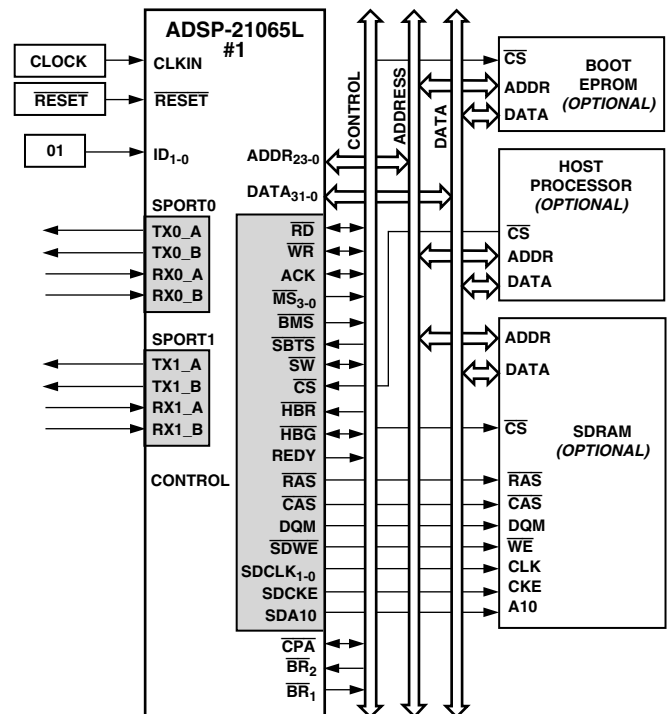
ADSP-21065L
#1

CLOCK
CLKIN

$\overline{RESET}$
$\overline{RESET}$

01
$ID_{1-0}$

$ADDR_{23-0}$

$DATA_{31-0}$

SPORT0
TX0_A
TX0_B
RX0_A
RX0_B

SPORT1
TX1_A
TX1_B
RX1_A
RX1_B

CONTROL

$\overline{RD}$
$\overline{WR}$
ACK
$\overline{MS}_{3-0}$
$\overline{BMS}$
$\overline{SBTS}$
$\overline{SW}$
$\overline{CS}$
$\overline{HBR}$
$\overline{HBG}$
REDY
$\overline{RAS}$
$\overline{CAS}$
DQM
$\overline{SDWE}$
$SDCLK_{1-0}$
SDCKE
SDA10
$\overline{CPA}$
$\overline{BR}_2$
$\overline{BR}_1$

CONTROL
ADDRESS
DATA

$\overline{CS}$
ADDR
DATA
BOOT
EPROM
(OPTIONAL)

HOST
PROCESSOR
(OPTIONAL)
$\overline{CS}$
ADDR
DATA

ADDR
DATA
$\overline{CS}$
SDRAM
(OPTIONAL)
$\overline{RAS}$
$\overline{CAS}$
DQM
$\overline{WE}$
CLK
CKE
A10